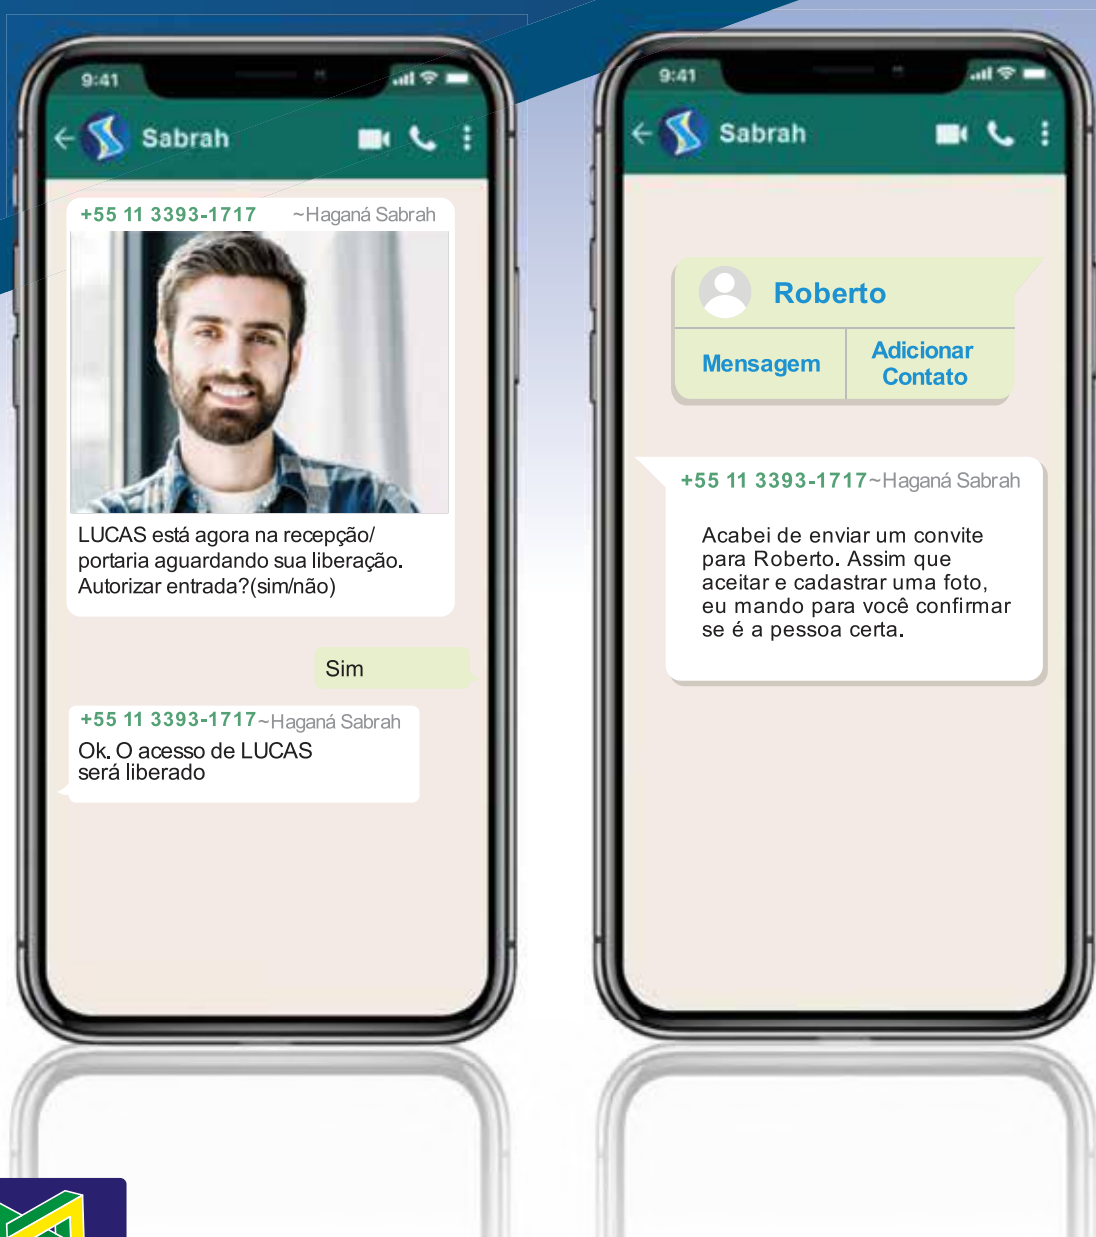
9:41

Sabrah

+55 11 3393-1717 ~Haganá Sabrah

LUCAS está agora na recepção/ portaria aguardando sua liberação. Autorizar entrada?(sim/não)

Sim

+55 11 3393-1717~Haganá Sabrah

Ok. O acesso de LUCAS será liberado

9:41

Sabrah

Roberto

Mensagem

Adicionar Contato

+55 11 3393-1717~Haganá Sabrah

Acabei de enviar um convite para Roberto. Assim que aceitar e cadastrar uma foto, eu mando para você confirmar se é a pessoa certa.